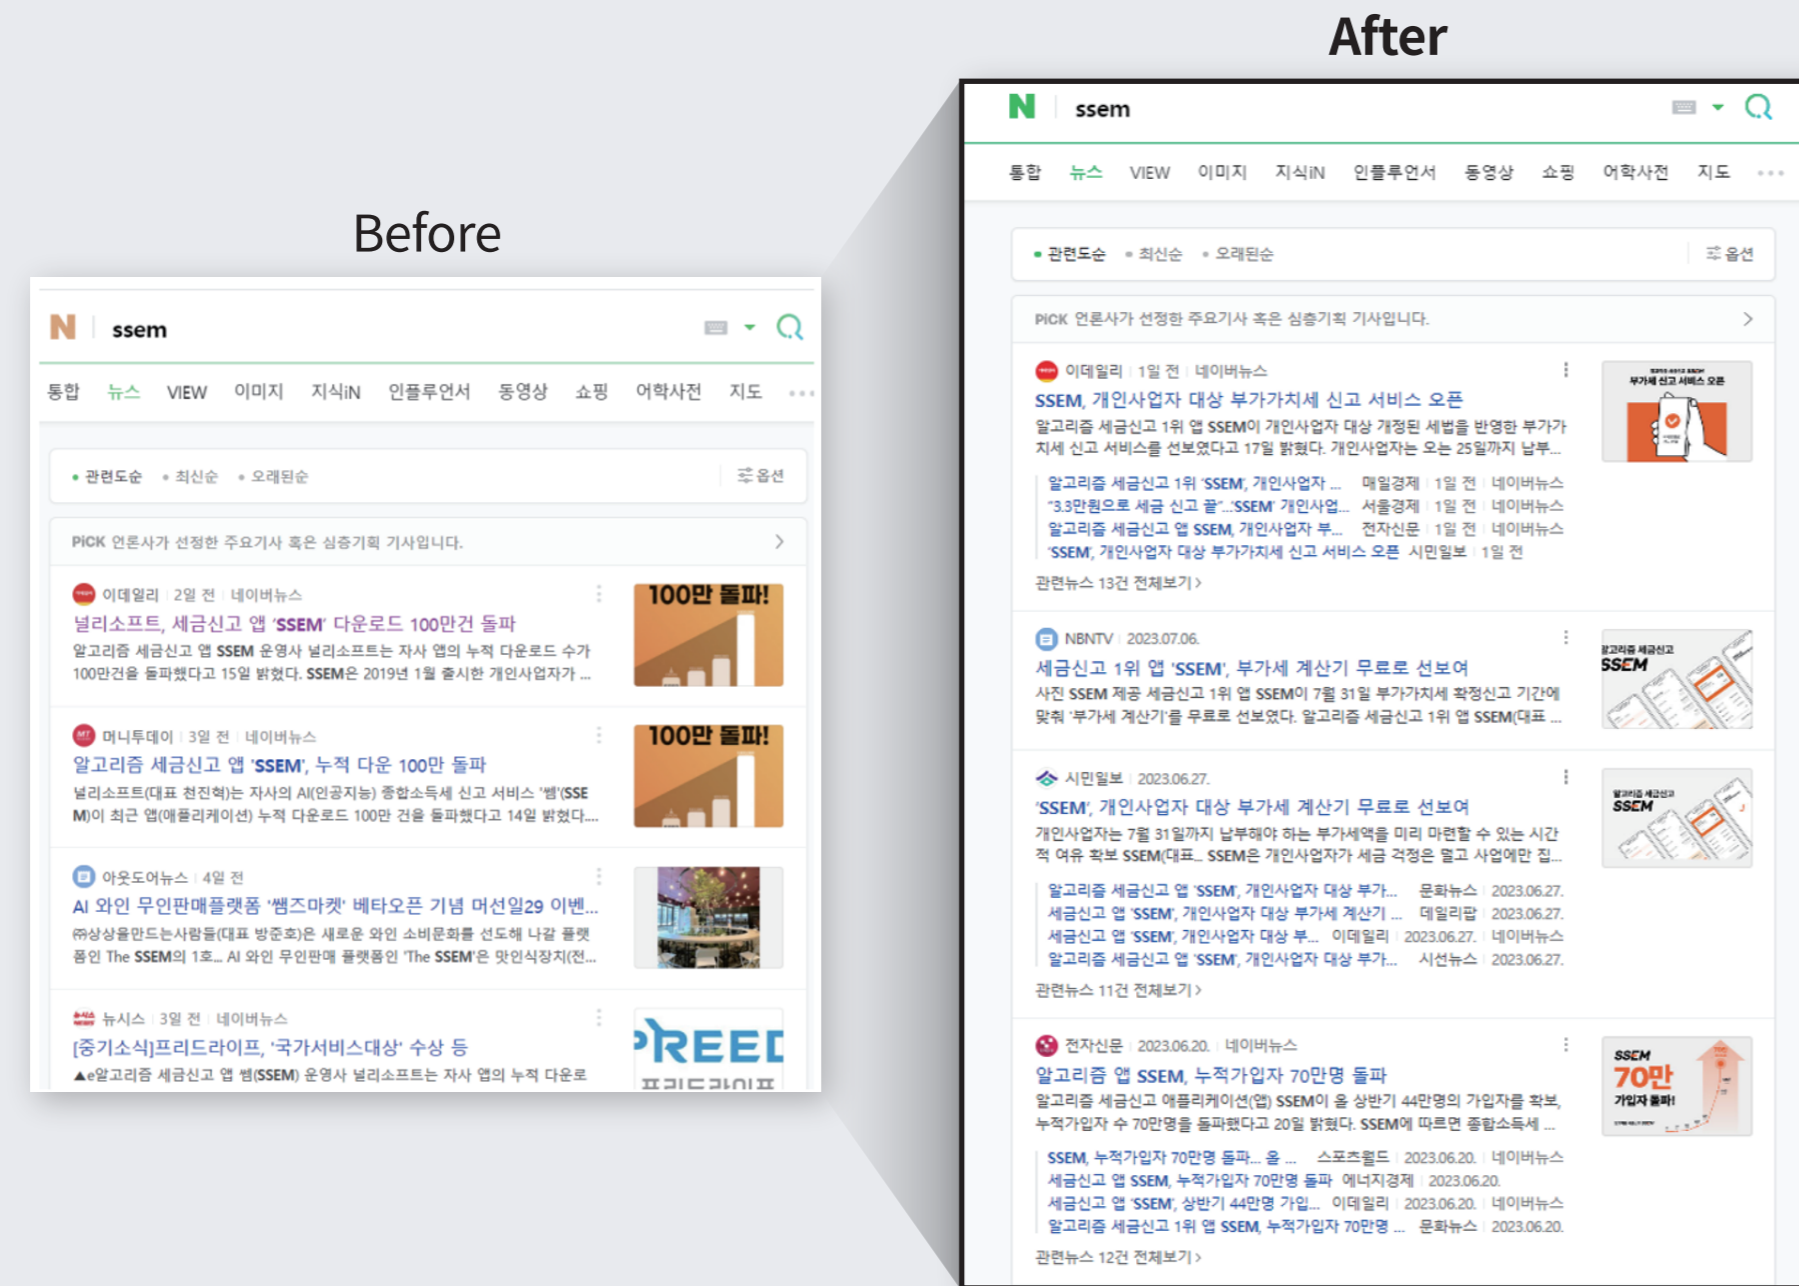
Before

N ssem

통합 뉴스 VIEW 이미지 지식iN 인플루언서 동영상 쇼핑 어학사전 지도 ···

• 관련도순 • 최신순 • 오래된순 옵션

PICK 언론사가 선정한 주요기사 혹은 심층기획 기사입니다.

이데일리 2일 전 네이버뉴스
널리소프트, 세금신고 앱 'SSEM' 다운로드 100만건 돌파
알고리즘 세금신고 앱 SSEM 운영사 널리소프트는 자사 앱의 누적 다운로드 수가 100만건을 돌파했다고 15일 밝혔다. SSEM은 2019년 1월 출시한 개인사업자가 ...
100만 돌파!

머니투데이 3일 전 네이버뉴스
알고리즘 세금신고 앱 'SSEM', 누적 다운 100만 돌파
널리소프트(대표 천진혁)는 자사의 AI(인공지능) 종합소득세 신고 서비스 '쎔'(SSEM)이 최근 앱(애플리케이션) 누적 다운로드 100만 건을 돌파했다고 14일 밝혔다...
100만 돌파!

아웃도어뉴스 4일 전
AI 와인 무인판매플랫폼 '쌤즈마켓' 베타오픈 기념 머선일29 이벤...
㈜상상을만드는사람들(대표 방준호)은 새로운 와인 소비문화를 선도해 나갈 플랫폼인 The SSEM의 1호... AI 와인 무인판매 플랫폼인 'The SSEM'은 맛인식장치(전...

뉴시스 3일 전 네이버뉴스
[중기소식]프리드라이프, '국가서비스대상' 수상 등
▲e알고리즘 세금신고 앱 쎔(SSEM) 운영사 널리소프트는 자사 앱의 누적 다운로드
PREED

After

N ssem

통합 뉴스 VIEW 이미지 지식iN 인플루언서 동영상 쇼핑 어학사전 지도 ···

• 관련도순 • 최신순 • 오래된순 옵션

PICK 언론사가 선정한 주요기사 혹은 심층기획 기사입니다.

이데일리 1일 전 네이버뉴스
SSEM, 개인사업자 대상 부가가치세 신고 서비스 오픈
알고리즘 세금신고 1위 앱 SSEM이 개인사업자 대상 개정된 세법을 반영한 부가가치세 신고 서비스를 선보였다고 17일 밝혔다. 개인사업자는 오는 25일까지 납부...
부가세 신고 서비스 오픈
알고리즘 세금신고 1위 'SSEM', 개인사업자 ... 매일경제 1일 전 네이버뉴스
"3.3만원으로 세금 신고 끝"...'SSEM' 개인사업... 서울경제 1일 전 네이버뉴스
알고리즘 세금신고 앱 SSEM, 개인사업자 부... 전자신문 1일 전 네이버뉴스
'SSEM', 개인사업자 대상 부가가치세 신고 서비스 오픈 시민일보 1일 전
관련뉴스 13건 전체보기 >

NBNTV 2023.07.06.
세금신고 1위 앱 'SSEM', 부가세 계산기 무료로 선보여
사진 SSEM 제공 세금신고 1위 앱 SSEM이 7월 31일 부가가치세 확정신고 기간에 맞춰 '부가세 계산기'를 무료로 선보였다. 알고리즘 세금신고 1위 앱 SSEM(대표 ...
알고리즘 세금신고 SSEM

시민일보 2023.06.27.
'SSEM', 개인사업자 대상 부가세 계산기 무료로 선보여
개인사업자는 7월 31일까지 납부해야 하는 부가세액을 미리 마련할 수 있는 시간적 여유 확보 SSEM(대표... SSEM은 개인사업자가 세금 걱정은 덜고 사업에만 집...
알고리즘 세금신고 SSEM
알고리즘 세금신고 앱 'SSEM', 개인사업자 대상 부가... 문화뉴스 2023.06.27.
세금신고 앱 'SSEM', 개인사업자 대상 부가세 계산기 ... 데일리팝 2023.06.27.
세금신고 앱 'SSEM', 개인사업자 대상 부... 이데일리 2023.06.27. 네이버뉴스
알고리즘 세금신고 앱 'SSEM', 개인사업자 대상 부가... 시선뉴스 2023.06.27.
관련뉴스 11건 전체보기 >

전자신문 2023.06.20. 네이버뉴스
알고리즘 앱 SSEM, 누적가입자 70만명 돌파
알고리즘 세금신고 애플리케이션(앱) SSEM이 올 상반기 44만명의 가입자를 확보, 누적가입자 수 70만명을 돌파했다고 20일 밝혔다. SSEM에 따르면 종합소득세 ...
SSEM 70만 가입자 돌파!
SSEM, 누적가입자 70만명 돌파... 올 ... 스포츠월드 2023.06.20. 네이버뉴스
세금신고 앱 SSEM, 누적가입자 70만명 돌파 에너지경제 2023.06.20.
세금신고 앱 'SSEM', 상반기 44만명 가입... 이데일리 2023.06.20. 네이버뉴스
알고리즘 세금신고 1위 앱 SSEM, 누적가입자 70만명 ... 문화뉴스 2023.06.20.
관련뉴스 12건 전체보기 >